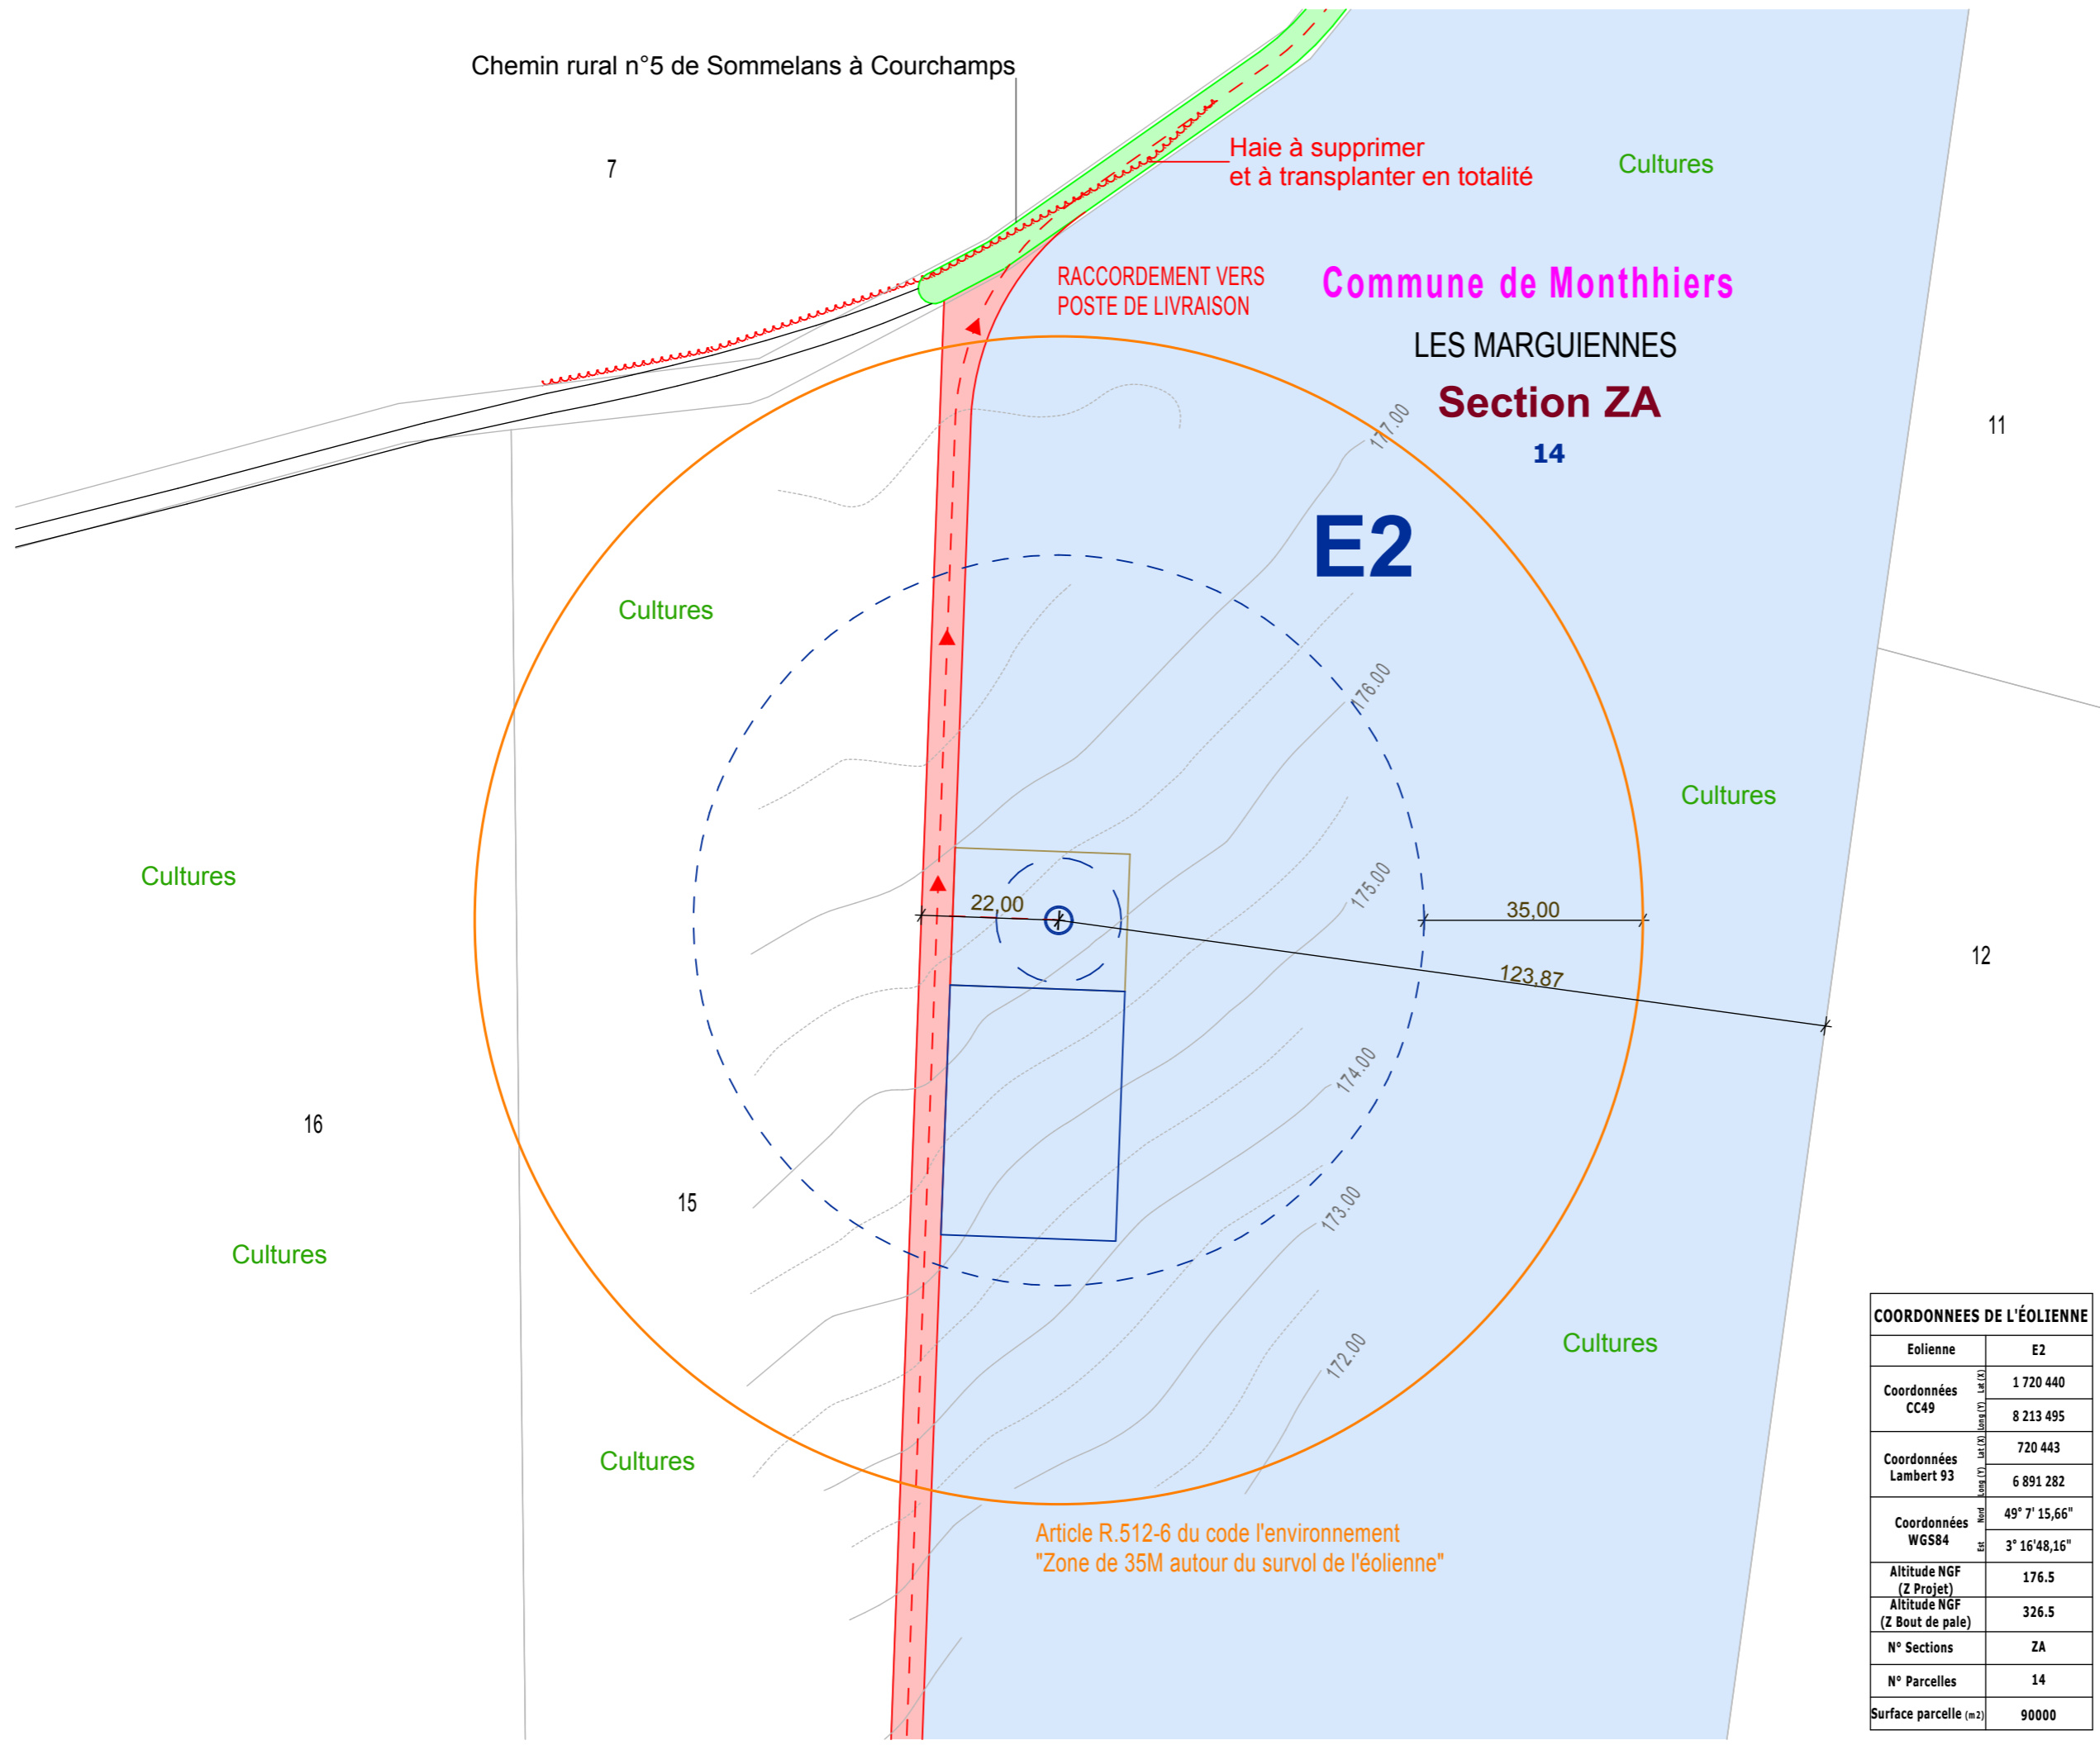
Chemin rural n°5 de Sommelans à Courchamps

7

Haie à supprimer
et à transplanter en totalité

Cultures

RACCORDEMENT VERS
POSTE DE LIVRAISON

Commune de Monthhiers

LES MARGUIENNES

Section ZA

14

11

177.00

E2

Cultures

176.00

Cultures

Cultures

175.00

22,00

35,00

123,87

12

174.00

16

15

173.00

Cultures

Cultures

172.00

Cultures

Article R.512-6 du code l'environnement
"Zone de 35M autour du survol de l'éolienne"

| COORDONNEES DE L'ÉOLIENNE | | |
|---|---|---|
| Eolienne | | E2 |
| Coordonnées CC49 | Lat (X) | 1 720 440 |
| | Long (Y) | 8 213 495 |
| Coordonnées Lambert 93 | Lat (X) | 720 443 |
| | Long (Y) | 6 891 282 |
| Coordonnées WGS84 | Nord | 49° 7' 15,66" |
| | Est | 3° 16'48,16" |
| Altitude NGF (Z Projet) | | 176.5 |
| Altitude NGF (Z Bout de pale) | | 326.5 |
| N° Sections | | ZA |
| N° Parcelles | | 14 |
| Surface parcelle (m2) | | 90000 |